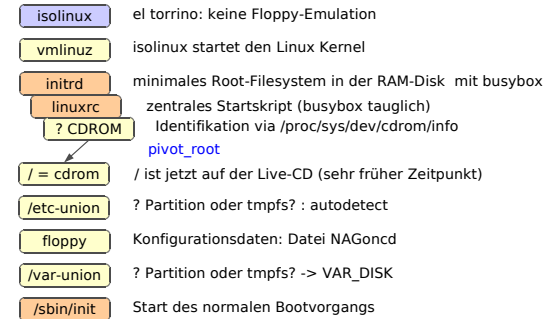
isolinux
el torrino: keine Floppy-Emulation

vmlinuz
isolinux startet den Linux Kernel

initrd
minimales Root-Filesystem in der RAM-Disk mit busybox

linuxrc
zentrales Startskript (busybox tauglich)

? CDROM
Identifikation via /proc/sys/dev/cdrom/info

pivot_root

/ = cdrom
/ ist jetzt auf der Live-CD (sehr früher Zeitpunkt)

/etc-union
? Partition oder tmpfs? : autodetect

floppy
Konfigurationsdaten: Datei NAGoncd

/var-union
? Partition oder tmpfs? -> VAR_DISK

/sbin/init
Start des normalen Bootvorgangs